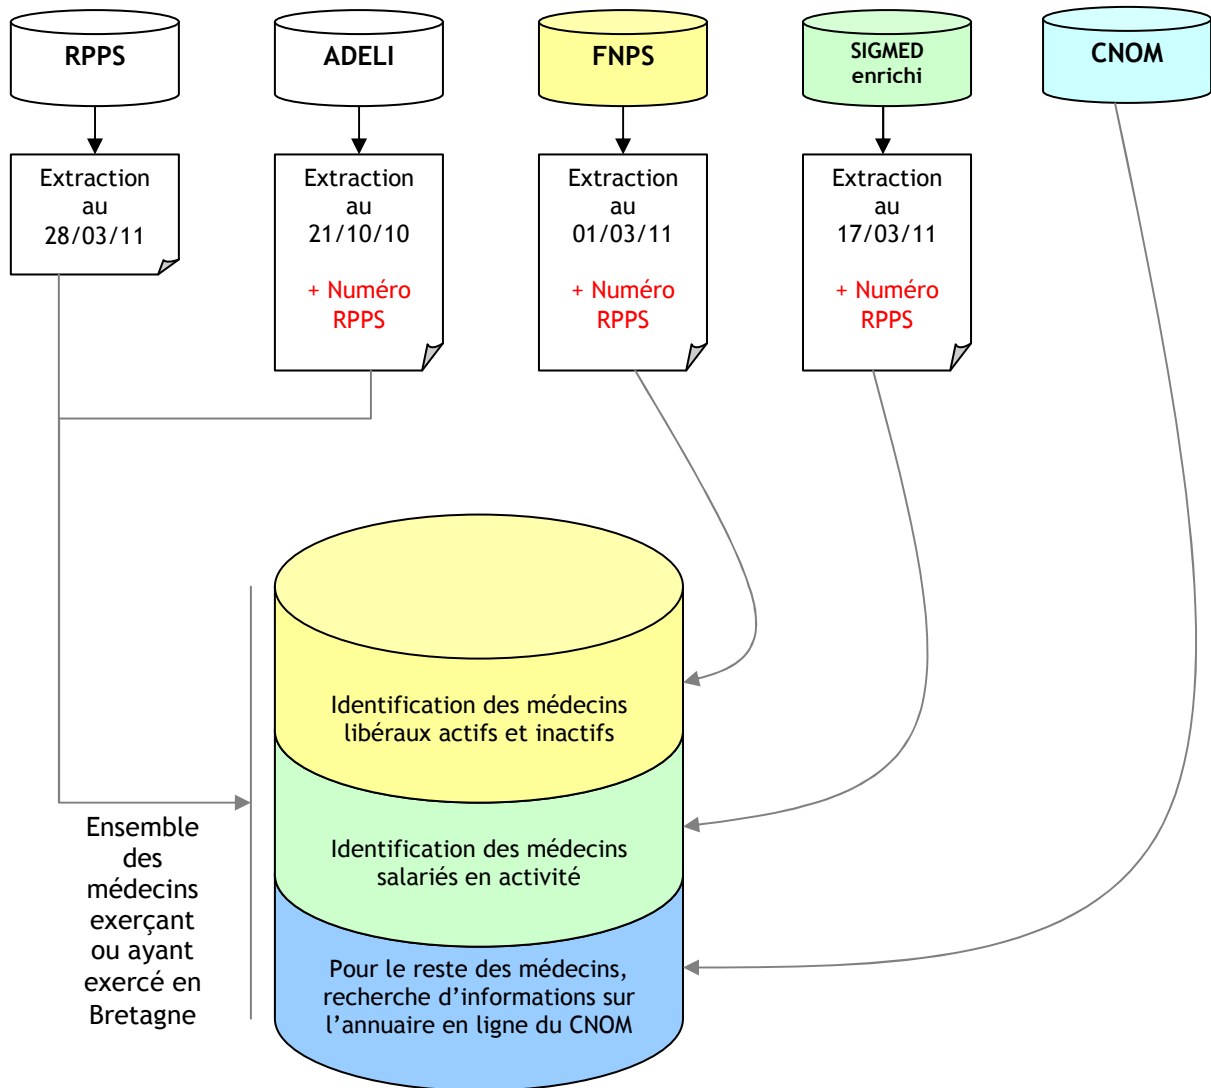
RPPS

ADELI

FNPS

SIGMED enrichi

CNOM

Extraction au 28/03/11

Extraction au 21/10/10

+ Numéro RPPS

Extraction au 01/03/11

+ Numéro RPPS

Extraction au 17/03/11

+ Numéro RPPS

Identification des médecins libéraux actifs et inactifs

Identification des médecins salariés en activité

Pour le reste des médecins, recherche d'informations sur l'annuaire en ligne du CNOM

Ensemble des médecins exerçant ou ayant exercé en Bretagne